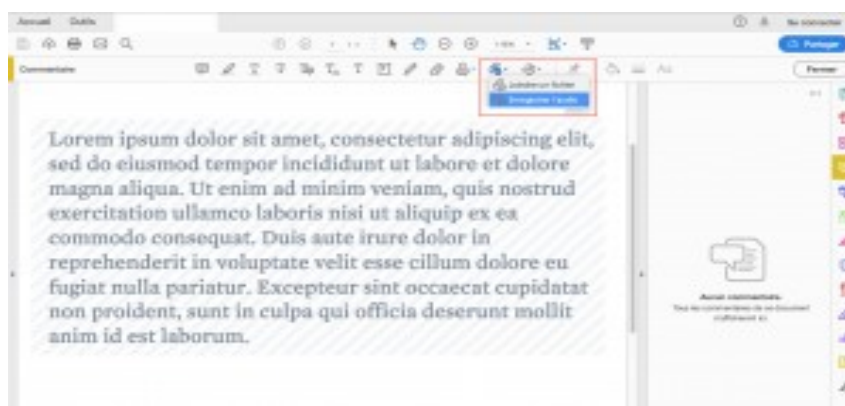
Accueil Outils

Se connecter

Partager

Commentaire

Fermer

Joindre un fichier

Enregistrer l'audio

Lorem ipsum dolor sit amet, consectetur adipiscing elit, sed do eiusmod tempor incididunt ut labore et dolore magna aliqua. Ut enim ad minim veniam, quis nostrud exercitation ullamco laboris nisi ut aliquip ex ea commodo consequat. Duis aute irure dolor in reprehenderit in voluptate velit esse cillum dolore eu fugiat nulla pariatur. Excepteur sint occaecat cupidatat non proident, sunt in culpa qui officia deserunt mollit anim id est laborum.

Aucun commentaire.

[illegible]